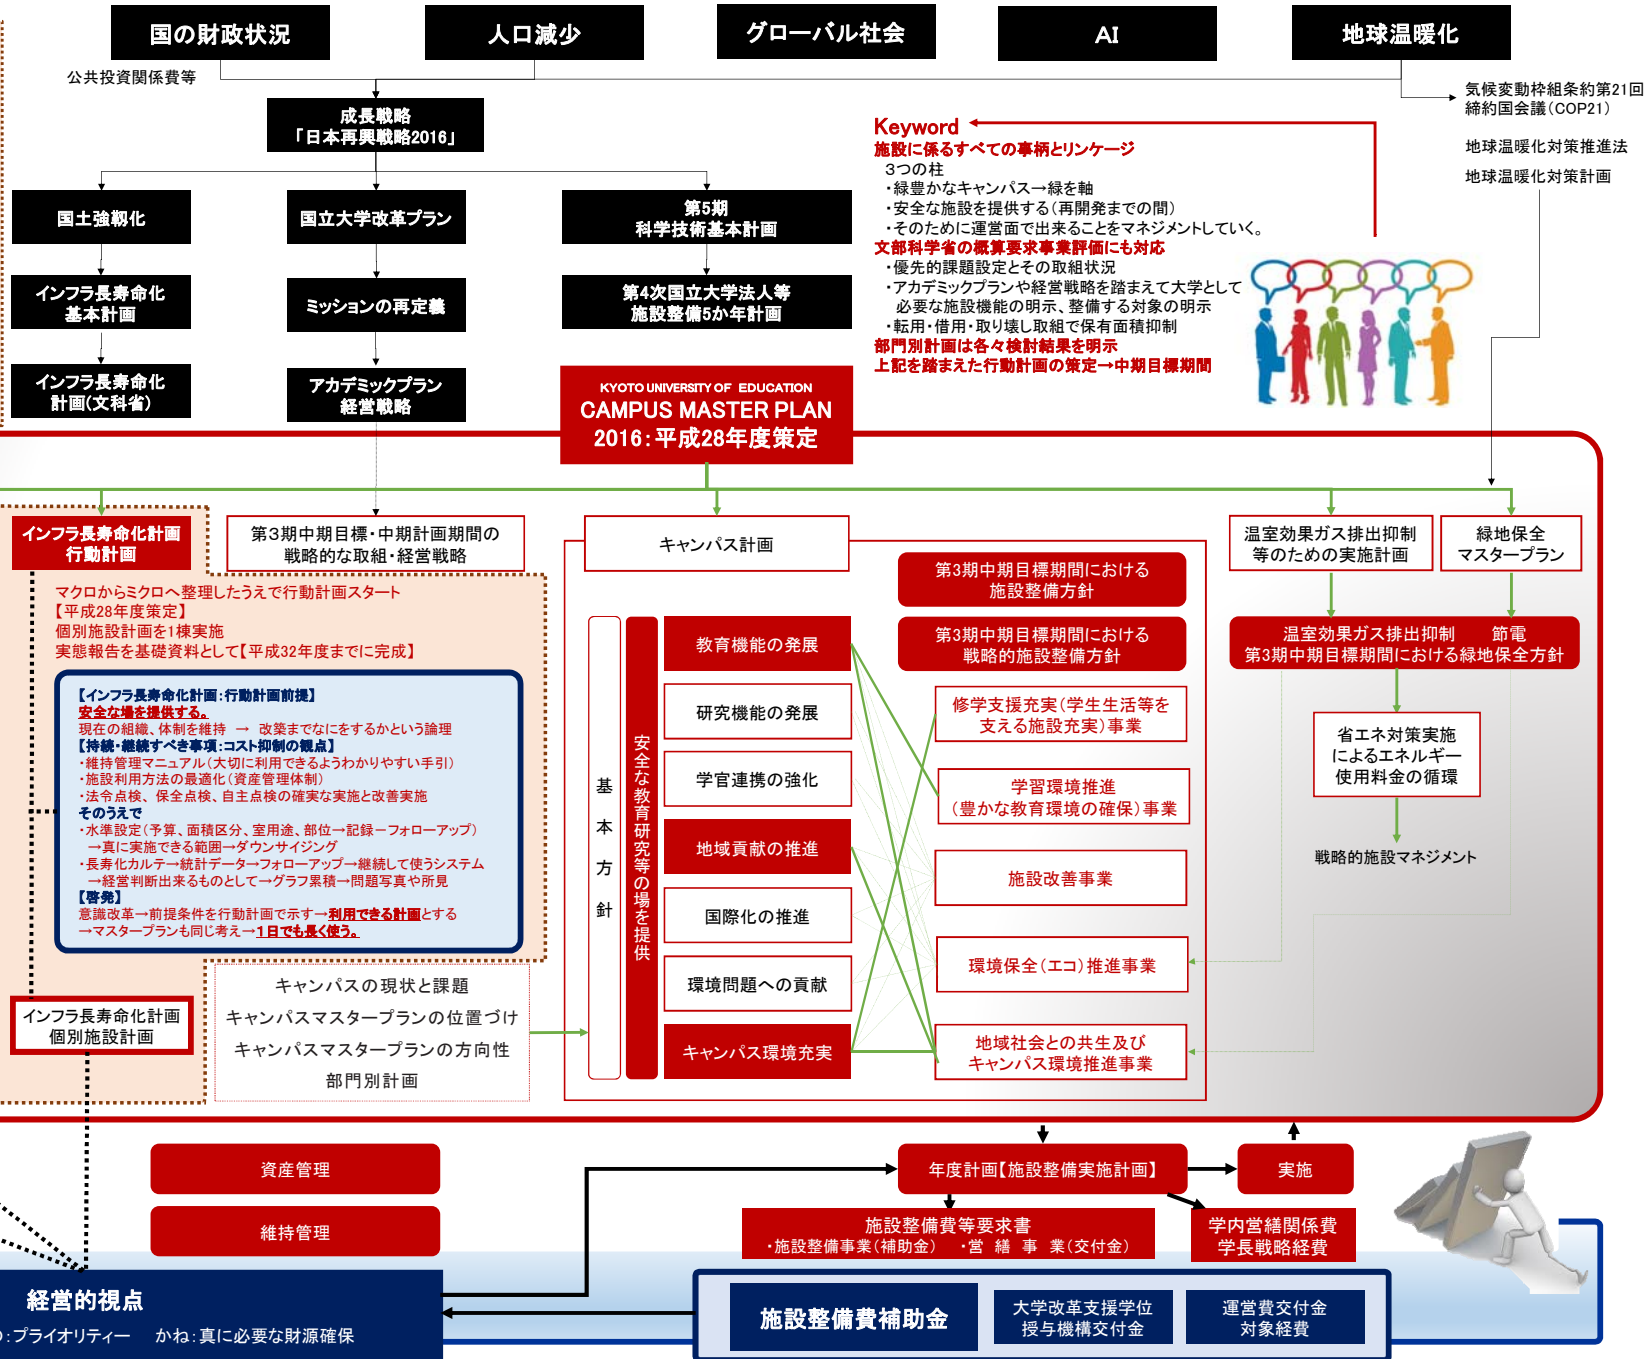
国の財政状況

人口減少

グローバル社会

AI

地球温暖化

公共投資関係費等

気候変動枠組条約第21回締約国会議（COP21）

地球温暖化対策推進法

地球温暖化対策計画

成長戦略
「日本再興戦略2016」

国土強靭化

国立大学改革プラン

第5期
科学技術基本計画

インフラ長寿命化
基本計画

ミッションの再定義

第4次国立大学法人等
施設整備5か年計画

インフラ長寿命化
計画(文科省)

アカデミックプラン
経営戦略

Keyword
施設に係るすべての事柄とリンケージ
3つの柱
・緑豊かなキャンパス→緑を軸
・安全な施設を提供する（再開発までの間）
・そのために運営面で出来ることをマネジメントしていく。
文部科学省の概算要求事業評価にも対応
・優先的課題設定とその取組状況
・アカデミックプランや経営戦略を踏まえて大学として必要な施設機能の明示、整備する対象の明示
・転用・借用・取り壊し取組で保有面積抑制
部門別計画は各々検討結果を明示
上記を踏まえた行動計画の策定→中期目標期間

KYOTO UNIVERSITY OF EDUCATION
CAMPUS MASTER PLAN
2016：平成28年度策定

インフラ長寿命化計画
行動計画

第3期中期目標・中期計画期間の
戦略的な取組・経営戦略

キャンパス計画

温室効果ガス排出抑制
等のための実施計画

緑地保全
マスタープラン

マクロからミクロへ整理したうえで行動計画スタート
【平成28年度策定】
個別施設計画を1棟実施
実態報告を基礎資料として【平成32年度までに完成】

【インフラ長寿命化計画：行動計画前提】
安全な場を提供する。
現在の組織、体制を維持 → 改築までになにをするかという論理
【持続・継続すべき事項：コスト抑制の観点】
・維持管理マニュアル（大切に利用できるようわかりやすい手引）
・施設利用方法の最適化（資産管理体制）
・法令点検、保全点検、自主点検の確実な実施と改善実施
そのうえで
・水準設定（予算、面積区分、室用途、部位→記録→フォローアップ）
→真に実施できる範囲→ダウンサイジング
・長寿化カルテ→統計データ→フォローアップ→継続して使うシステム
→経営判断出来るものとして→グラフ累積→問題写真や所見
【啓発】
意識改革→前提条件を行動計画で示す→利用できる計画とする
→マスタープランも同じ考え→1日でも長く使う。

基本方針

安全な教育研究等の場を提供

教育機能の発展

研究機能の発展

学官連携の強化

地域貢献の推進

国際化の推進

環境問題への貢献

キャンパス環境充実

第3期中期目標期間における
施設整備方針

第3期中期目標期間における
戦略的施設整備方針

修学支援充実（学生生活等を
支える施設充実）事業

学習環境推進
（豊かな教育環境の確保）事業

施設改善事業

環境保全（エコ）推進事業

地域社会との共生及び
キャンパス環境推進事業

温室効果ガス排出抑制　節電
第3期中期目標期間における緑地保全方針

省エネ対策実施
によるエネルギー
使用料金の循環

戦略的施設マネジメント

インフラ長寿命化計画
個別施設計画

キャンパスの現状と課題
キャンパスマスタープランの位置づけ
キャンパスマスタープランの方向性
部門別計画

資産管理

維持管理

年度計画【施設整備実施計画】

実施

施設整備費等要求書
・施設整備事業（補助金）　・営　繕　事　業（交付金）

学内営繕関係費
学長戦略経費

経営的視点
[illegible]：プライオリティー　かね：真に必要な財源確保

施設整備費補助金

大学改革支援学位
授与機構交付金

運営費交付金
対象経費